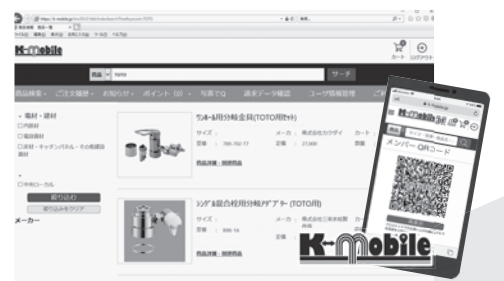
K-mobile

カート　ログアウト

商品　サーチ

商品検索・　ご注文履歴・　お知らせ・　ポイント（0）・　写真でQ　過去データ確認　ユーザ情報管理

・資材・建材
□内装材
□電設資材
□浴槽・キッチンパネル・その他建設資材

□外部ロゴ無し
絞り込み
絞り込みをクリア
メーカー

ワンホール用分岐金具(TOTO用セット)
サイズ：　メーカー：株式会社カクダイ
定価：　定価：
商品詳細｜削除商品

シングル混合栓用分岐アダプター(TOTO用)
サイズ：　メーカー：株式会社三栄水栓製作所
定価：
商品詳細｜削除商品

K-mobile
メンバーQRコード

K-mobile